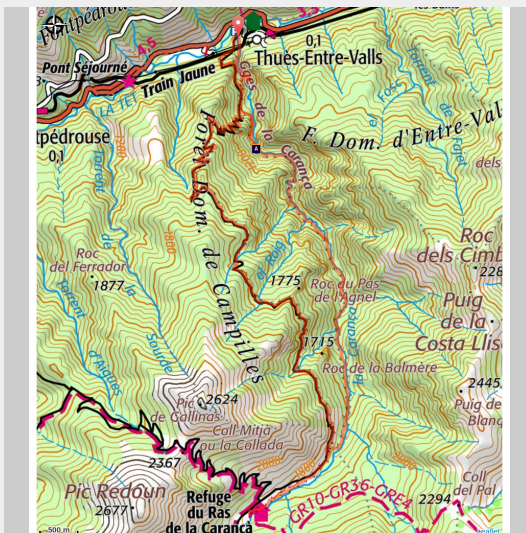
Fontpédrouse
Pont Séjourné
Train Jaune
LA TET
0,1
Thuès-Entre-Valls
Gges de la Carança
F. Dom. d'Entre-Valls
ntpédrouse
0,1
Forêt Dom. de Campilles
Roc del Ferrador
1877
Roc dels Cimb
228
1775
Roc du Pas de l'Agnel
Puig de la Costa Llisa
1715
Roc de la Balmère
2445
Puig de Blanc
Pic de Callinàs
2624
Coll Mitjà ou la Collada
2367
Pic Redoun
2677
Refuge du Ras de la Carançà
GR10-GR36-GRE4
2294
Coll del Pal
500 m